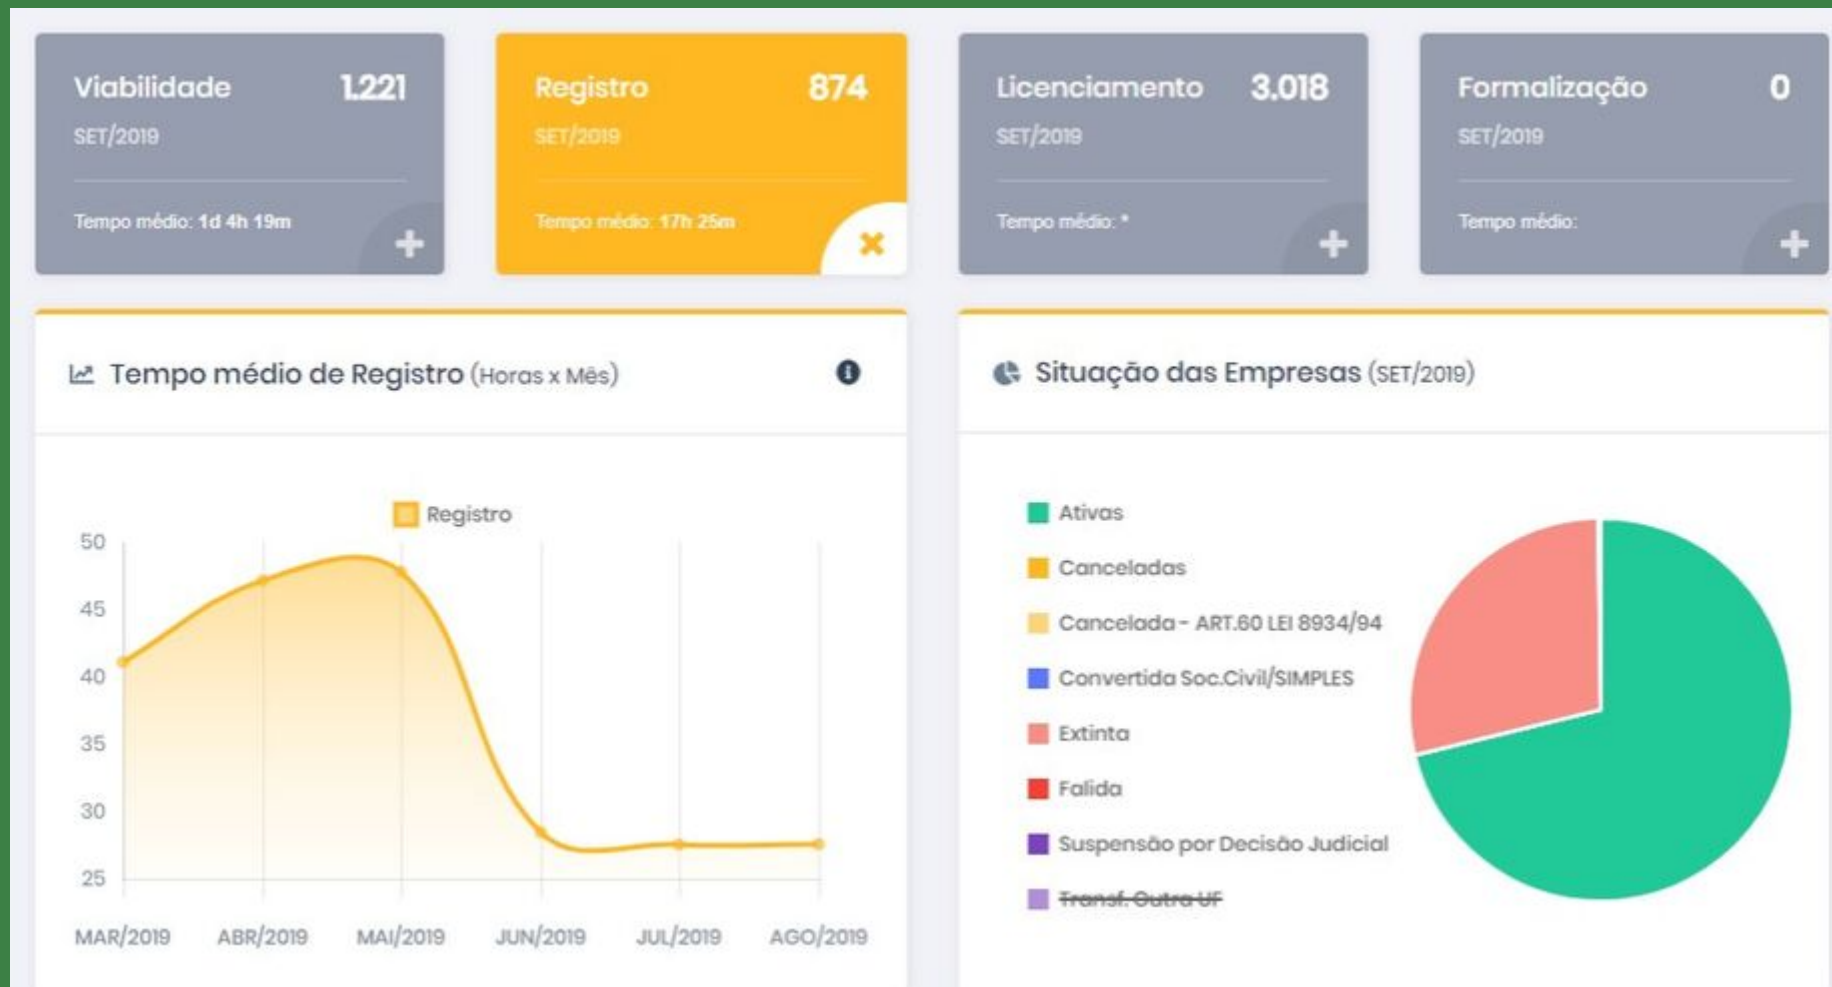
Viabilidade 1.221
SET/2019
Tempo médio: 1d 4h 19m
+

Registro 874
SET/2019
Tempo médio: 17h 25m
×

Licenciamento 3.018
SET/2019
Tempo médio: *
+

Formalização 0
SET/2019
Tempo médio:
+

Tempo médio de Registro (Horas x Mês)

Registro

50
45
40
35
30
25

MAR/2019 ABR/2019 MAI/2019 JUN/2019 JUL/2019 AGO/2019

Situação das Empresas (SET/2019)

Ativas
Canceladas
Cancelada - ART.60 LEI 8934/94
Convertida Soc.Civil/SIMPLES
Extinta
Falida
Suspensão por Decisão Judicial
Transf. Outra UF